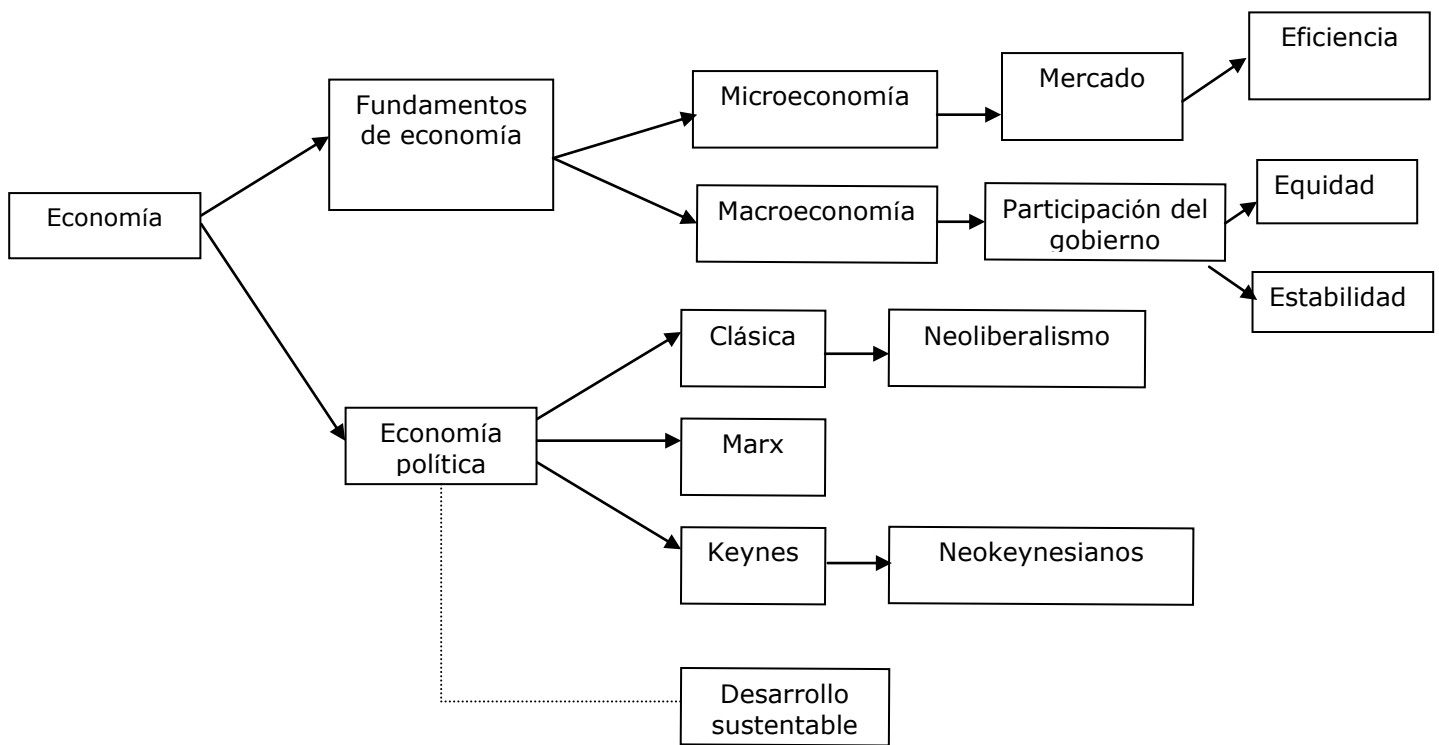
Economía

Fundamentos de economía

Microeconomía

Mercado

Eficiencia

Macroeconomía

Participación del gobierno

Equidad

Estabilidad

Economía política

Clásica

Neoliberalismo

Marx

Keynes

Neokeynesianos

Desarrollo sustentable